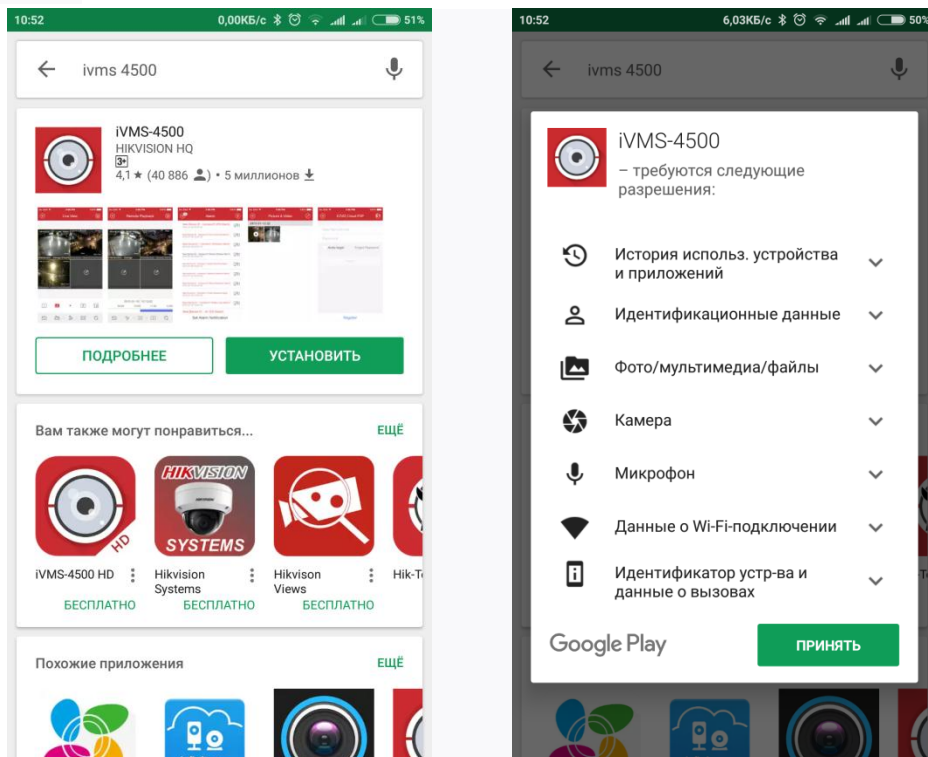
10:52 0,00КБ/с 51%

ivms 4500

iVMS-4500
HIKVISION HQ
3+
4,1 ★ (40 886) • 5 миллионов

ПОДРОБНЕЕ
УСТАНОВИТЬ

Вам также могут понравиться...
ЕЩЁ

HD
HIKVISION
SYSTEMS

iVMS-4500 HD
БЕСПЛАТНО
Hikvision Systems
БЕСПЛАТНО
Hikvision Views
БЕСПЛАТНО
Hik-Te

Похожие приложения
ЕЩЁ

10:52 6,03КБ/с 50%

ivms 4500

iVMS-4500
– требуются следующие разрешения:

История использ. устройства и приложений
Идентификационные данные
Фото/мультимедиа/файлы
Камера
Микрофон
Данные о Wi-Fi-подключении
Идентификатор устр-ва и данные о вызовах

Google Play
ПРИНЯТЬ